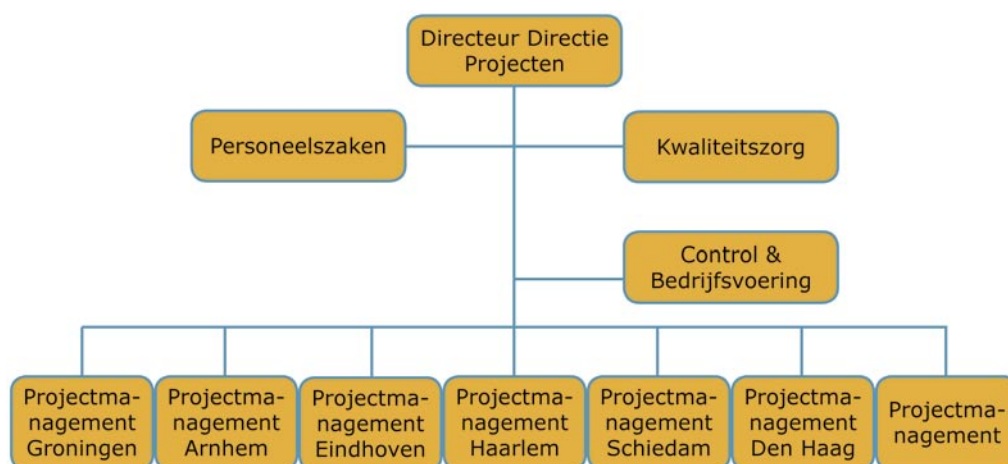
Directeur Directie Projecten

Personeelszaken

Kwaliteitszorg

Control & Bedrijfsvoering

Projectmanagement Groningen

Projectmanagement Arnhem

Projectmanagement Eindhoven

Projectmanagement Haarlem

Projectmanagement Schiedam

Projectmanagement Den Haag

Projectmanagement